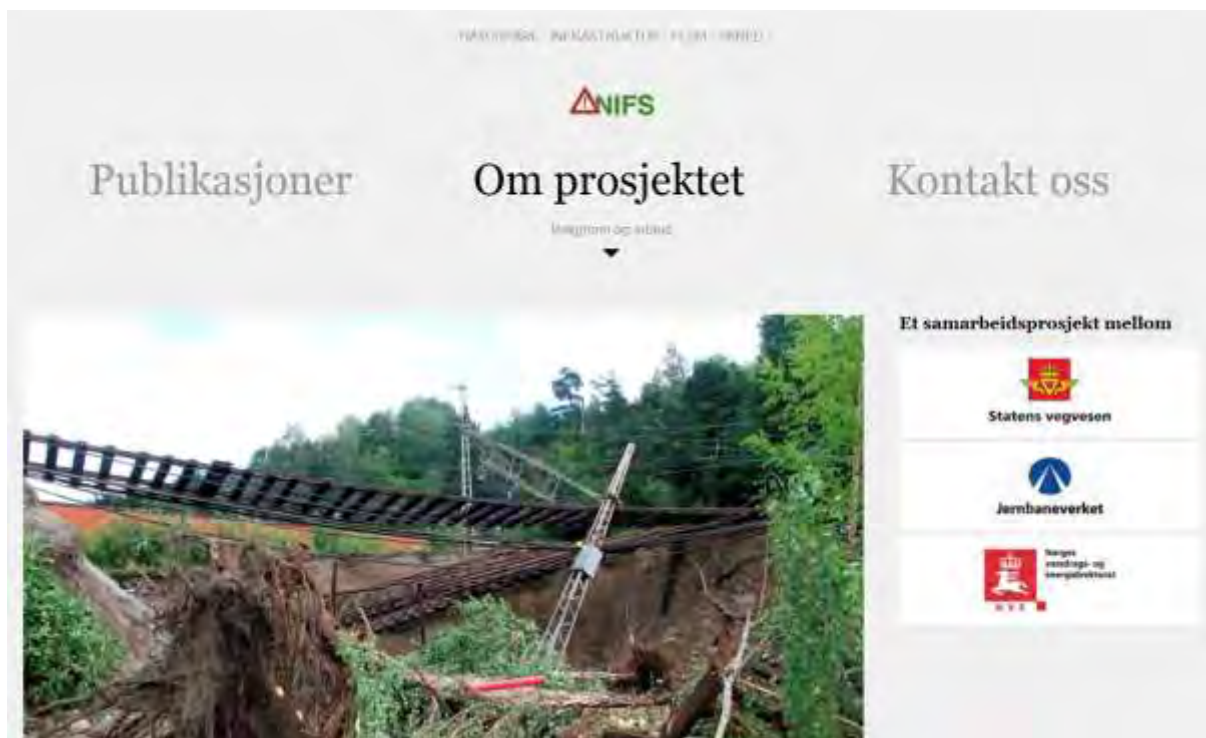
NATURFARE · INFRASTRUKTUR · FLOM · SKRED

NIFS

Publikasjoner

Om prosjektet

Bakgrunn og arbeid

Kontakt oss

Et samarbeidsprosjekt mellom

Statens vegvesen

Jernbaneverket

Norges vassdrags- og energidirektorat

NVE